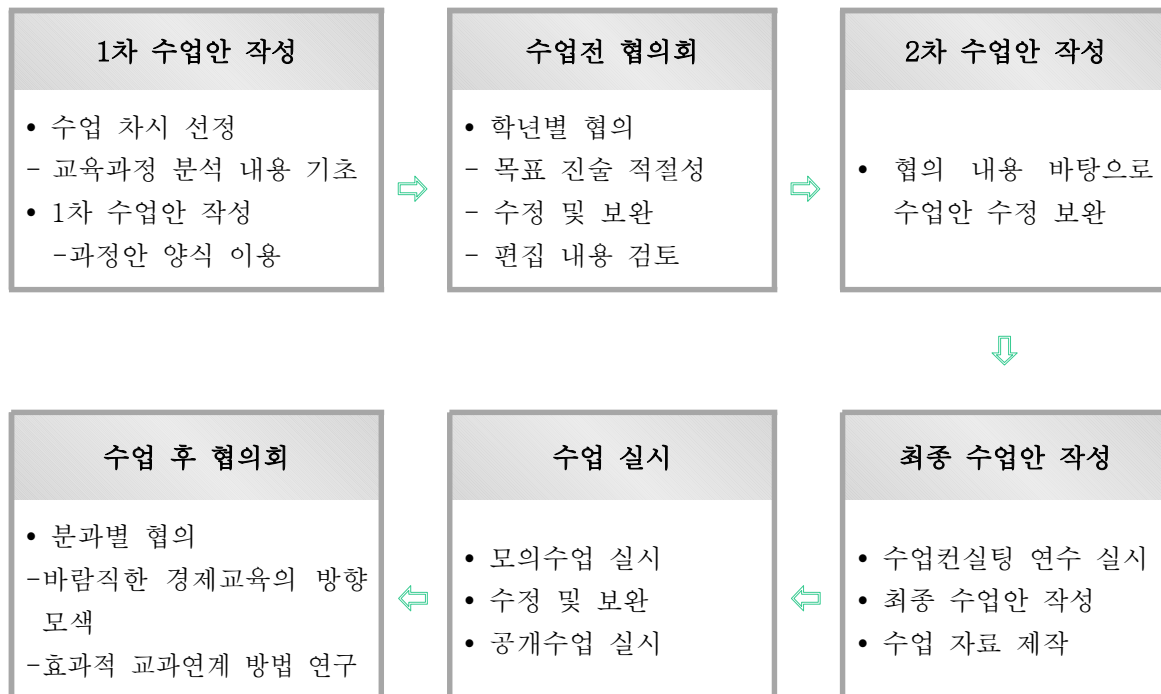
1차 수업안 작성

• 수업 차시 선정
- 교육과정 분석 내용 기초
• 1차 수업안 작성
-과정안 양식 이용

수업전 협의회

• 학년별 협의
- 목표 진술 적절성
- 수정 및 보완
- 편집 내용 검토

2차 수업안 작성

• 협의 내용 바탕으로 수업안 수정 보완

최종 수업안 작성

• 수업컨실팅 연수 실시
• 최종 수업안 작성
• 수업 자료 제작

수업 실시

• 모의수업 실시
• 수정 및 보완
• 공개수업 실시

수업 후 협의회

• 분과별 협의
-바람직한 경제교육의 방향 모색
-효과적 교과연계 방법 연구